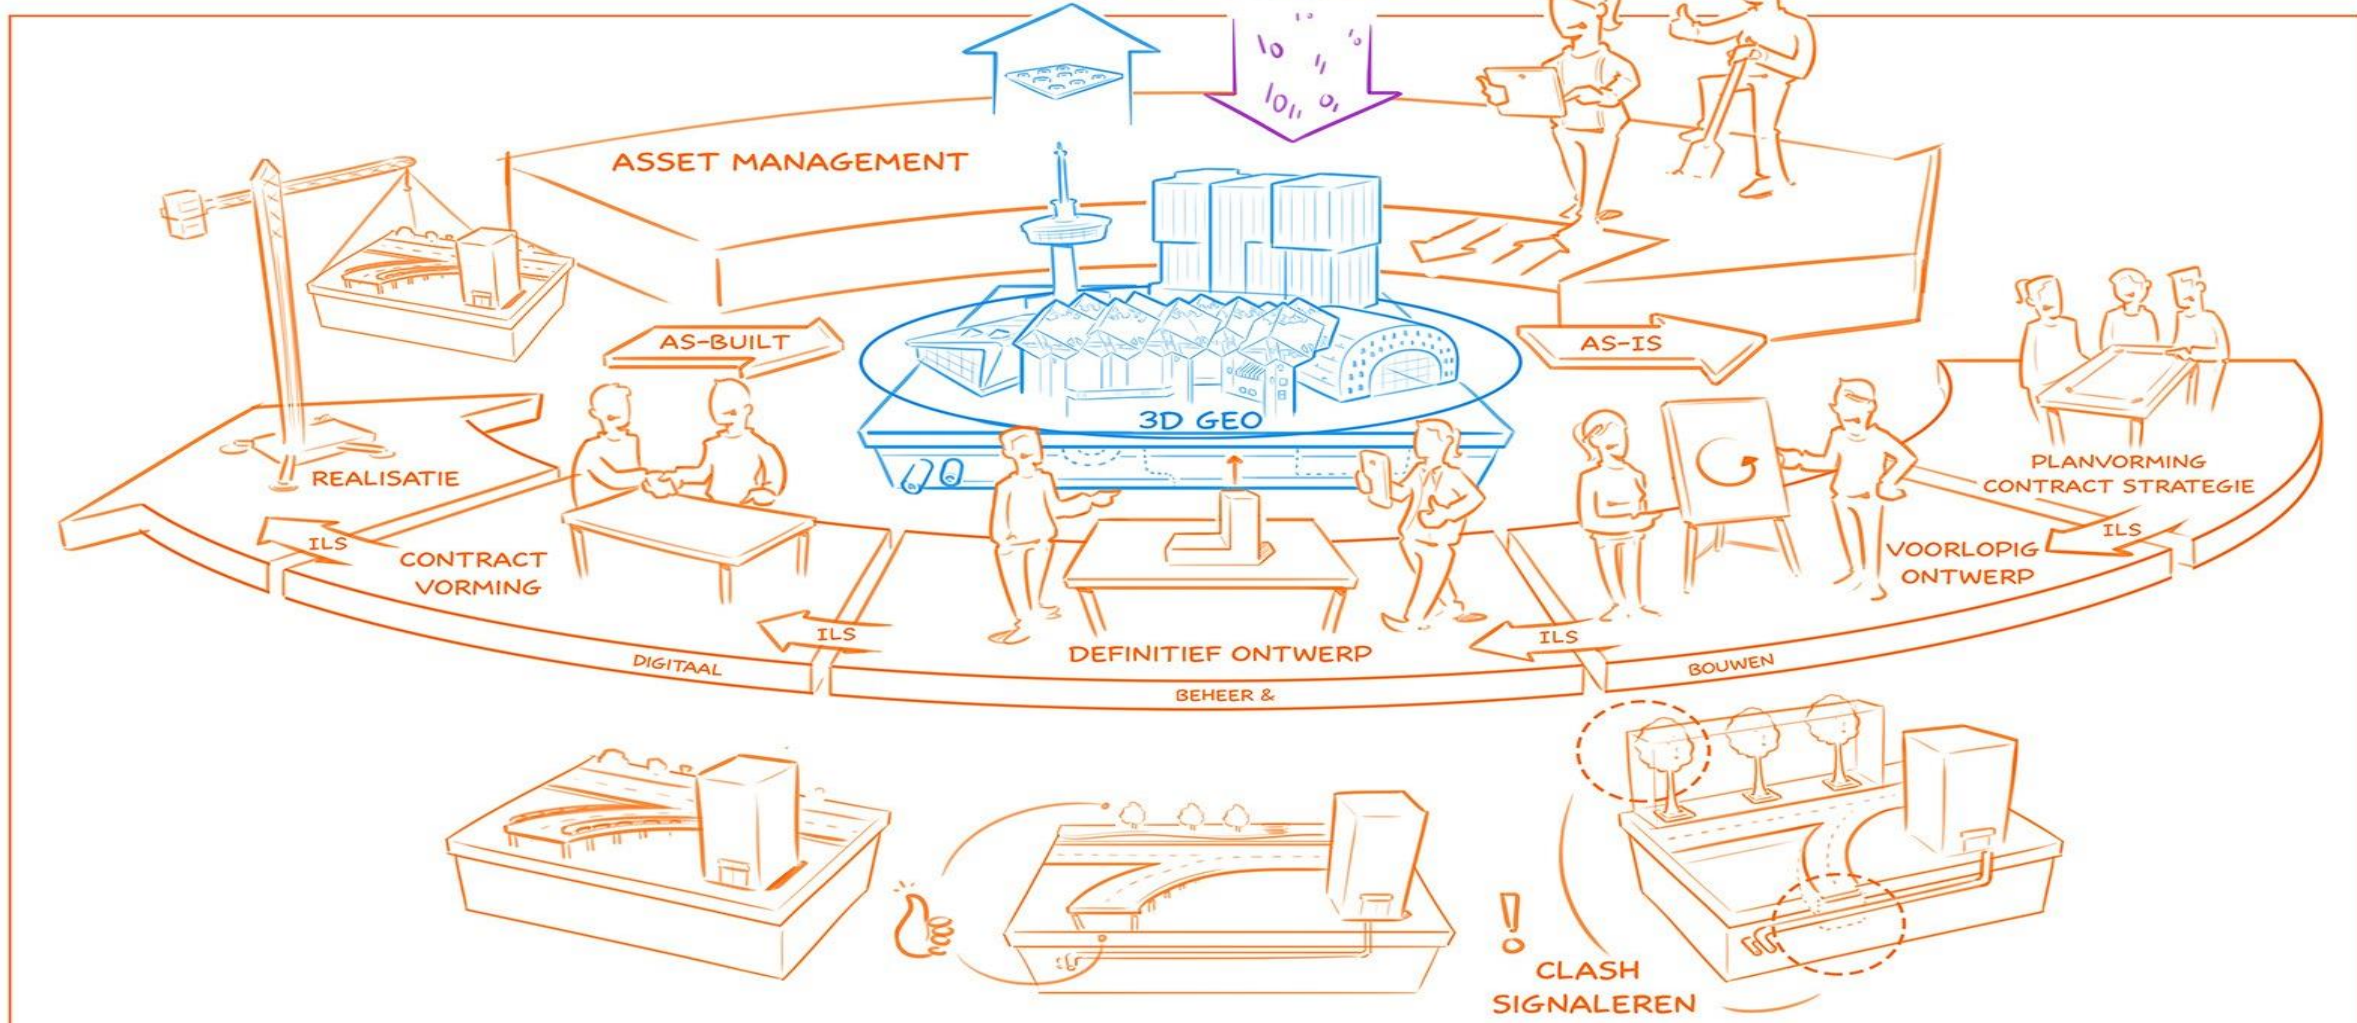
ASSET MANAGEMENT

AS-BUILT

AS-IS

3D GEO

REALISATIE

ILS

CONTRACT VORMING

ILS

DEFINITIEF ONTWERP

ILS

VOORLOPIG ONTWERP

ILS

PLANVORMING CONTRACT STRATEGIE

DIGITAAL

BEHEER &

BOUWEN

CLASH SIGNALEREN